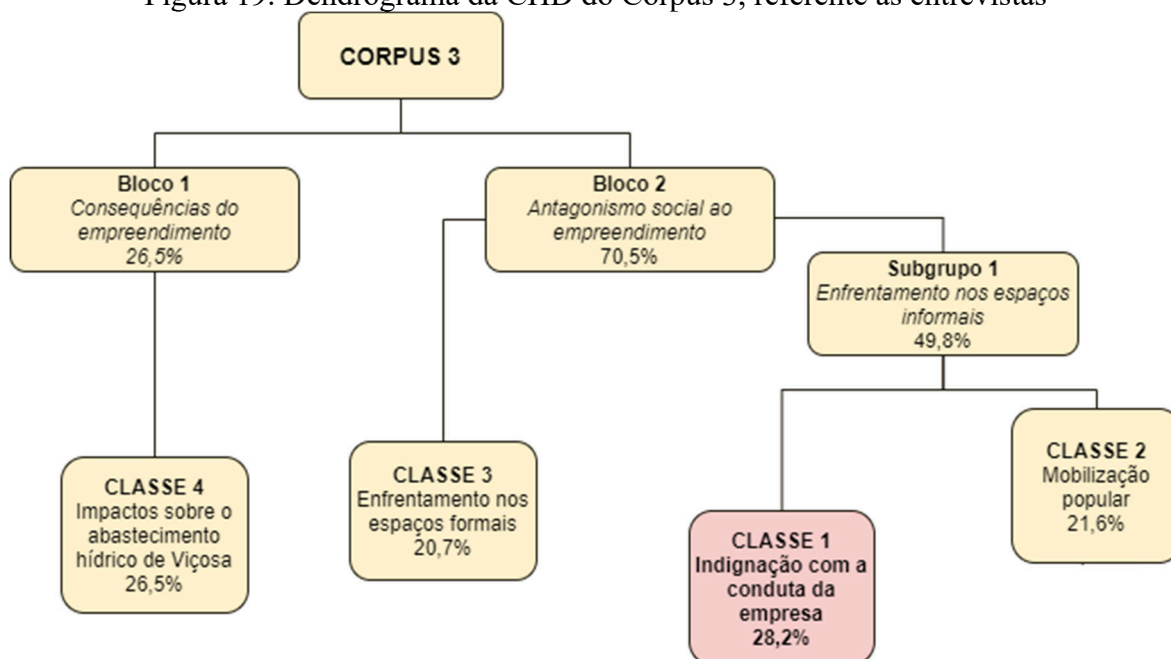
Figura 19: Dendrograma da CHD do Corpus 3, referente às entrevistas

CORPUS 3

Bloco 1
Consequências do empreendimento
26,5%

Bloco 2
Antagonismo social ao empreendimento
70,5%

Subgrupo 1
Enfrentamento nos espaços informais
49,8%

CLASSE 4
Impactos sobre o abastecimento hídrico de Viçosa
26,5%

CLASSE 3
Enfrentamento nos espaços formais
20,7%

CLASSE 1
Indignação com a conduta da empresa
28,2%

CLASSE 2
Mobilização popular
21,6%